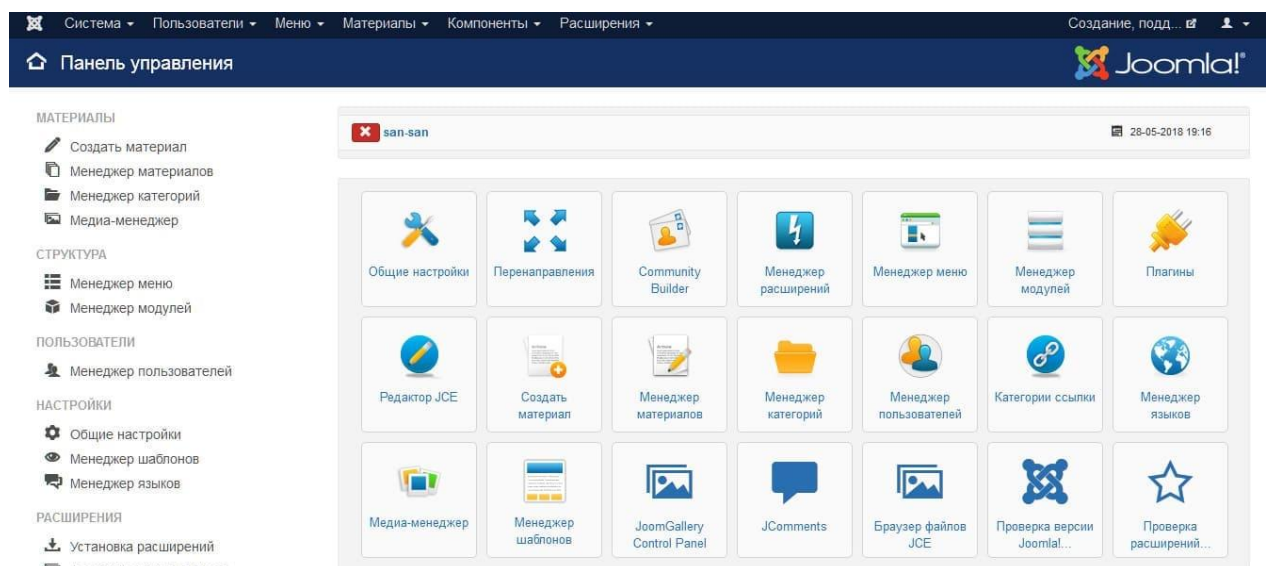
Система ▾ Пользователи ▾ Меню ▾ Материалы ▾ Компоненты ▾ Расширения ▾

Создание, подд...

Панель управления

Joomla!®

МАТЕРИАЛЫ
Создать материал
Менеджер материалов
Менеджер категорий
Медиа-менеджер

СТРУКТУРА
Менеджер меню
Менеджер модулей

ПОЛЬЗОВАТЕЛИ
Менеджер пользователей

НАСТРОЙКИ
Общие настройки
Менеджер шаблонов
Менеджер языков

РАСШИРЕНИЯ
Установка расширений

san-san

28-05-2018 19:16

Общие настройки
Перенаправления
Community Builder
Менеджер расширений
Менеджер меню
Менеджер модулей
Плагины

Редактор JCE
Создать материал
Менеджер материалов
Менеджер категорий
Менеджер пользователей
Категории ссылки
Менеджер языков

Медиа-менеджер
Менеджер шаблонов
JoomGallery Control Panel
JComments
Браузер файлов JCE
Проверка версии Joomla!...
Проверка расширений...